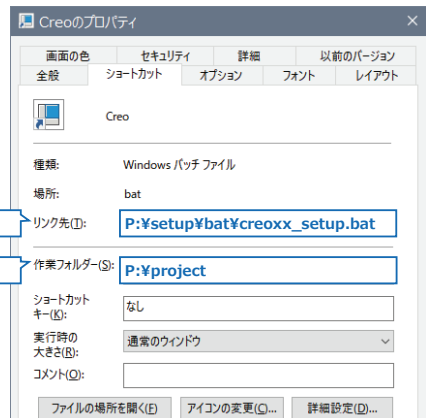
Creoのプロパティ

画面の色 セキュリティ 詳細 以前のバージョン
全般 ショートカット オプション フォント レイアウト

Creo

種類: Windows バッチ ファイル

場所: bat

リンク先(T): P:¥setup¥bat¥creoxx_setup.bat

作業フォルダー(S): P:¥project

ショートカットキー(K): なし

実行時の大きさ(R): 通常のウィンドウ

コメント(O):

ファイルの場所を開く(F) アイコンの変更(C)... 詳細設定(D)...